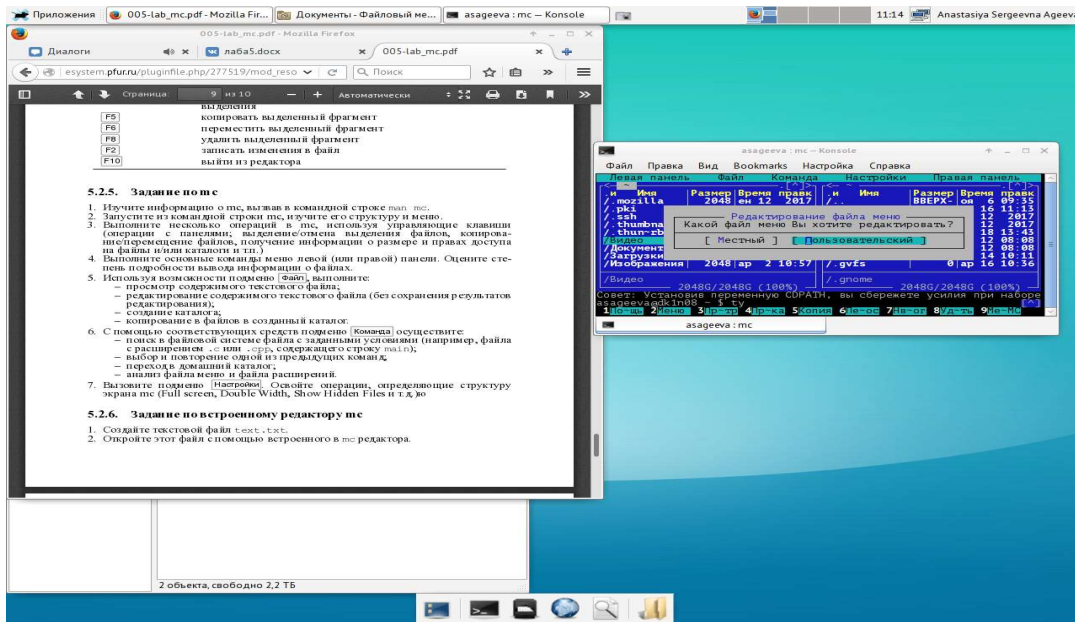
Приложения 005-lab_mc.pdf - Mozilla Fir... Документы - Файловый ме... asageeva : mc — Konsole 11:14 Anastasiya Sergeevna Ageeva

005-lab_mc.pdf - Mozilla Firefox

Диалоги лаба5.docx 005-lab_mc.pdf

esystem.pfur.ru/pluginfile.php/277519/mod_reso Поиск

Страница 9 из 10 Автоматически

выделения
F5 копировать выделенный фрагмент
F6 переместить выделенный фрагмент
F8 удалить выделенный фрагмент
F2 записать изменения в файл
F10 выйти из редактора

5.2.5. Задание по mc

1. Изучите информацию о mc, вызвав в командной строке man mc.
2. Запустите из командной строки mc, изучите его структуру и меню.
3. Выполните несколько операций в mc, используя управляющие клавиши (операции с панелями; выделение/отмена выделения файлов, копирование/перемещение файлов, получение информации о размере и правах доступа на файлы и/или каталоги и т.п.)
4. Выполните основные команды меню левой (или правой) панели. Оцените степень подробности вывода информации о файлах.
5. Используя возможности подменю Файл, выполните:
– просмотр содержимого текстового файла;
– редактирование содержимого текстового файла (без сохранения результатов редактирования);
– создание каталога;
– копирование в файлов в созданный каталог.
6. С помощью соответствующих средств подменю Команда осуществите:
– поиск в файловой системе файла с заданными условиями (например, файла с расширением .c или .cpp, содержащего строку main);
– выбор и повторение одной из предыдущих команд;
– переход в домашний каталог;
– анализ файла меню и файла расширений.
7. Вызовите подменю Настройки. Освойте операции, определяющие структуру экрана mc (Full screen, Double Width, Show Hidden Files и т.д.).

5.2.6. Задание по встроенному редактору mc

1. Создайте текстовой файл text.txt.
2. Откройте этот файл с помощью встроенного в mc редактора.

asageeva : mc — Konsole

Файл Правка Вид Bookmarks Настройка Справка
Левая панель Файл Команда Настройки Правая панель

| и | Имя | Размер | Время правк |
|---|---|---|---|
| | /.. | ВВЕРХ- | ояб 6 09:35 |
| | /.mozilla | 2048 | ен 12 2017 |
| | /.pki | | 16 11:13 |
| | /.ssh | | 12 2017 |
| | /.thumbnai | | 12 2017 |
| | /.thun-rb | | 18 13:43 |
| | /Видео | | 12 08:08 |
| | /Документ | | 12 08:08 |
| | /Загрузки | | 14 10:11 |
| | /Изображения | 2048 | ап 2 10:57 |

/.gvfs 0 ап 16 10:36

Редактирование файла меню
Какой файл меню Вы хотите редактировать?
[ Местный ] [ Пользовательский ]

/Видео /.gnome
2048G/2048G (100%) 2048G/2048G (100%)
Совет: Установив переменную CDPATH, вы сбережете усилия при наборе
asageeva@dk1n08 ~ $ ty
1Помощь 2Меню 3Пр~тр 4Пр~ка 5Копия 6Пе~ос 7НвКтл 8Уд~ть 9Меню 10Выход

asageeva : mc

2 объекта, свободно 2,2 ТБ